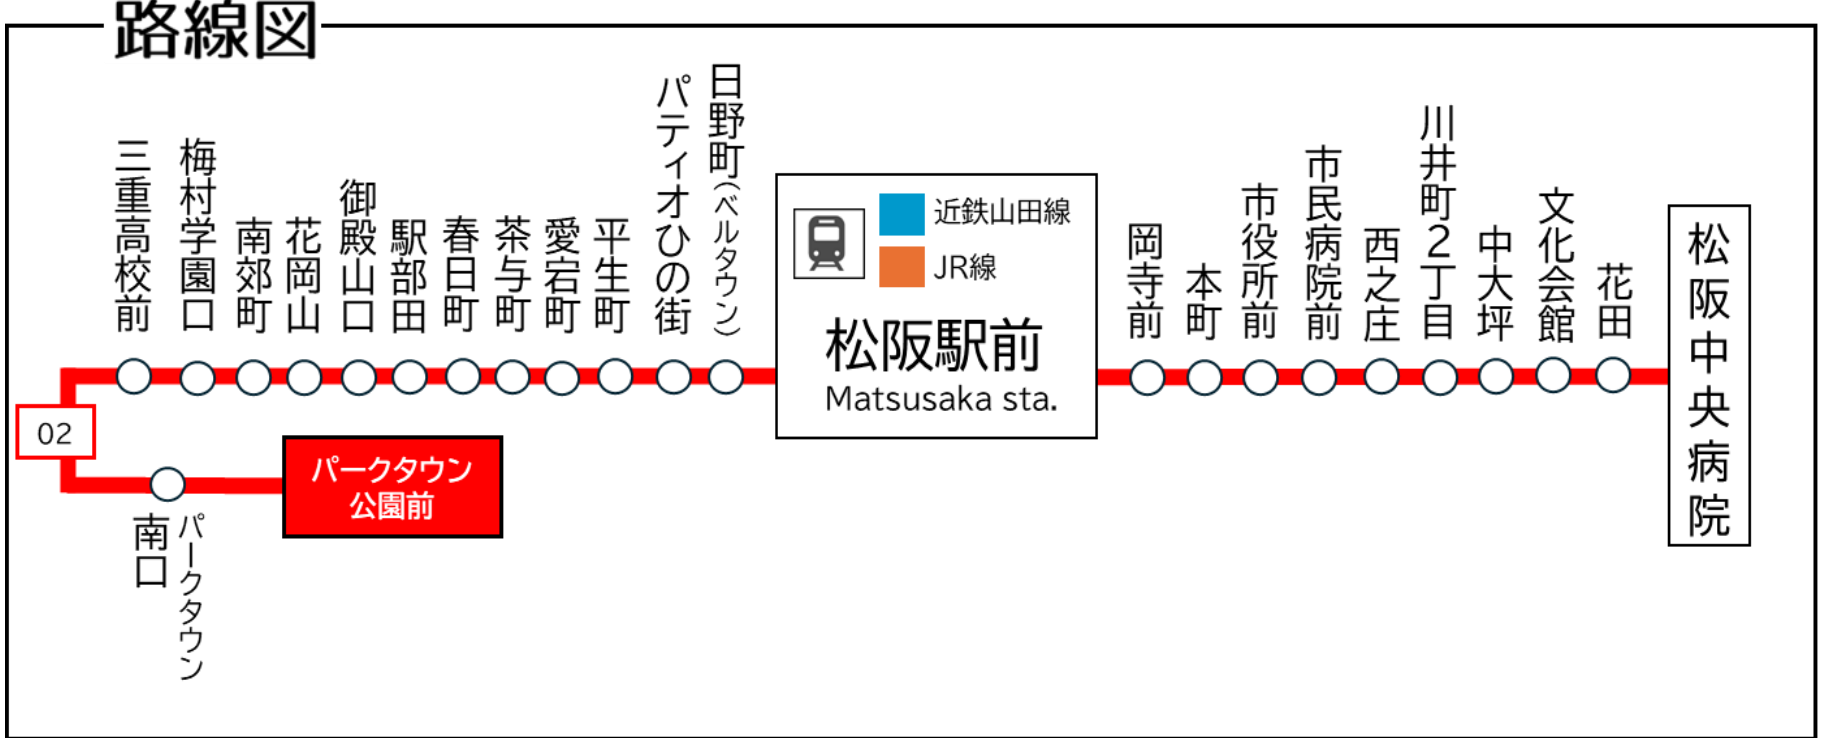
路線図

三重高校前
梅村学園口
南郊町
花岡山
御殿山口
駅部田
春日町
茶与町
愛宕町
平生町
パティオひの街
日野町(ベルタウン)

近鉄山田線
JR線
松阪駅前
Matsusaka sta.

岡寺前
本町
市役所前
市民病院前
西之庄
川井町2丁目
中大坪
文化会館
花田

松阪中央病院

02

パークタウン南口

パークタウン公園前